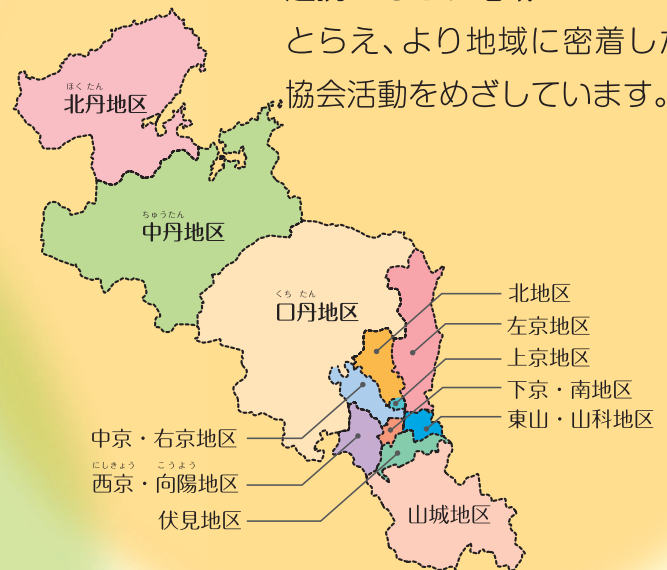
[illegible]
とらえ、より地域に密着し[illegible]
協会活動をめざしています。

ほくたん
北丹地区

ちゅうたん
中丹地区

くち たん
口丹地区

北地区
左京地区
上京地区
下京・南地区
東山・山科地区

中京・右京地区
にしきょう こうよう
西京・向陽地区
伏見地区

山城地区